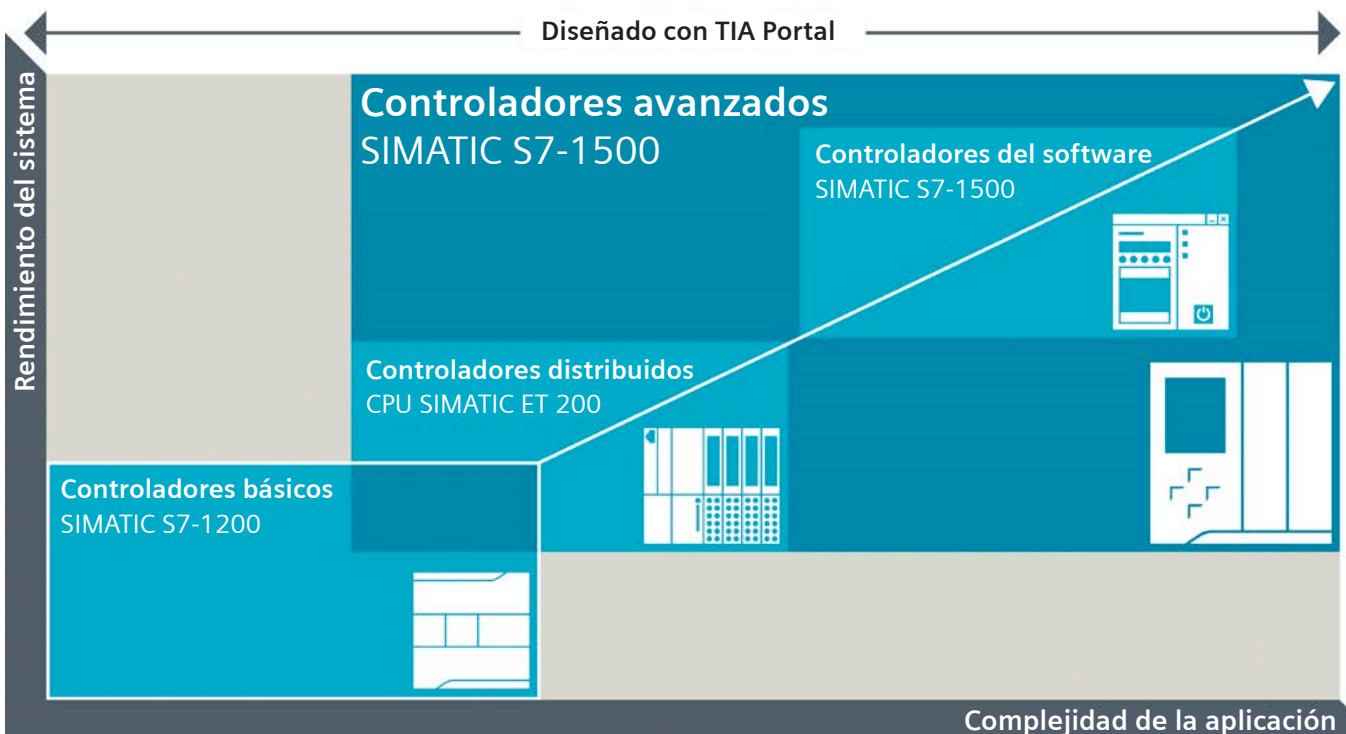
Diseñado con TIA Portal

Rendimiento del sistema

Controladores avanzados
SIMATIC S7-1500

Controladores del software
SIMATIC S7-1500

Controladores distribuidos
CPU SIMATIC ET 200

Controladores básicos
SIMATIC S7-1200

Complejidad de la aplicación